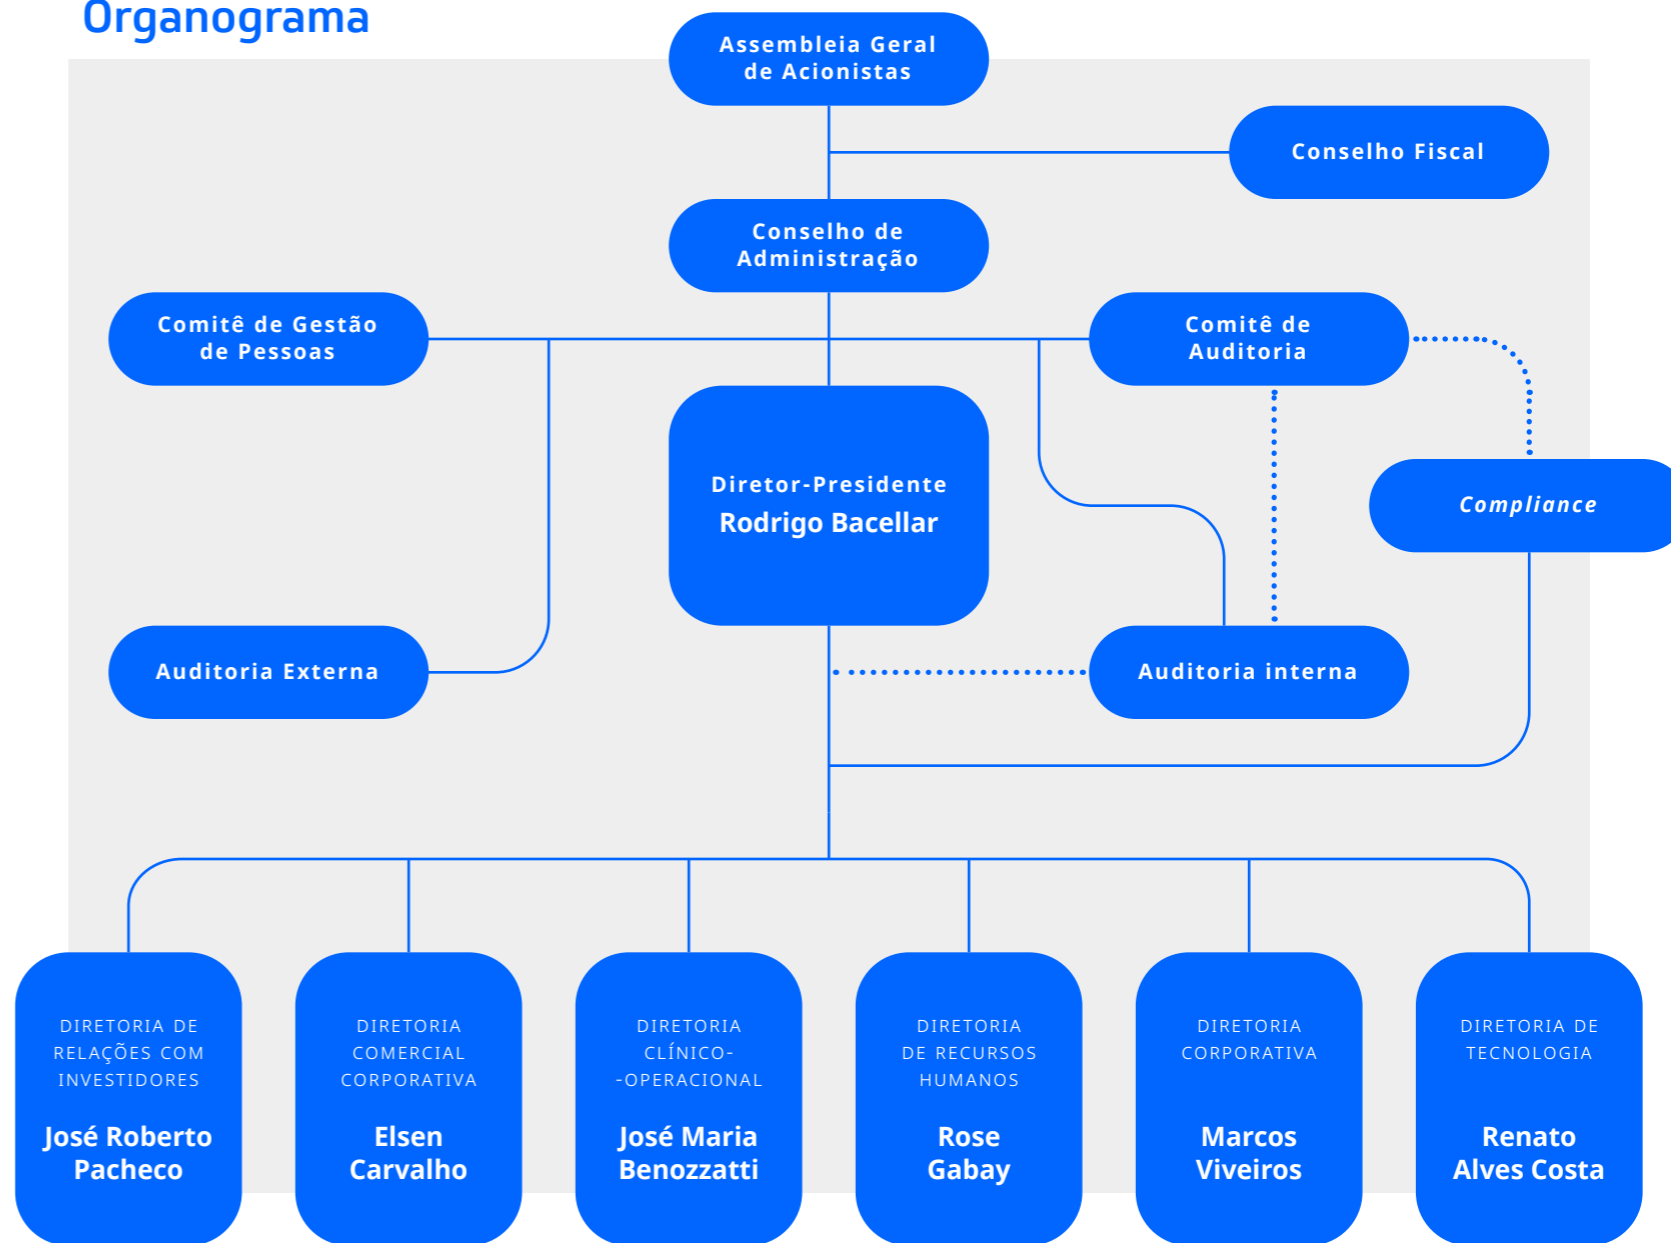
Organograma

Assembleia Geral de Acionistas

Conselho Fiscal

Conselho de Administração

Comitê de Gestão de Pessoas

Comitê de Auditoria

Diretor-Presidente
Rodrigo Bacellar

Compliance

Auditoria Externa

Auditoria interna

DIRETORIA DE RELAÇÕES COM INVESTIDORES
José Roberto Pacheco

DIRETORIA COMERCIAL CORPORATIVA
Elsen Carvalho

DIRETORIA CLÍNICO--OPERACIONAL
José Maria Benozzatti

DIRETORIA DE RECURSOS HUMANOS
Rose Gabay

DIRETORIA CORPORATIVA
Marcos Viveiros

DIRETORIA DE TECNOLOGIA
Renato Alves Costa